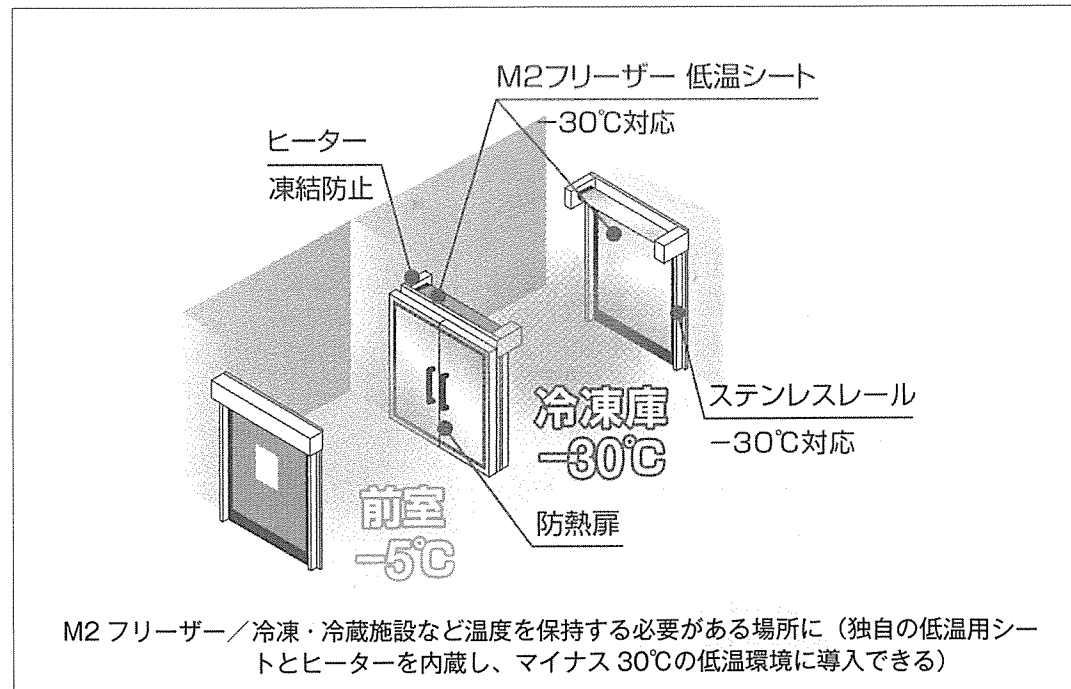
M2フリーザー 低温シート

−30℃対応

ヒーター

凍結防止

ステンレスレール

−30℃対応

冷凍庫
−30℃

防熱扉

前室
−5℃

M2 フリーザー／冷凍・冷蔵施設など温度を保持する必要がある場所に（独自の低温用シートとヒーターを内蔵し、マイナス 30℃の低温環境に導入できる）